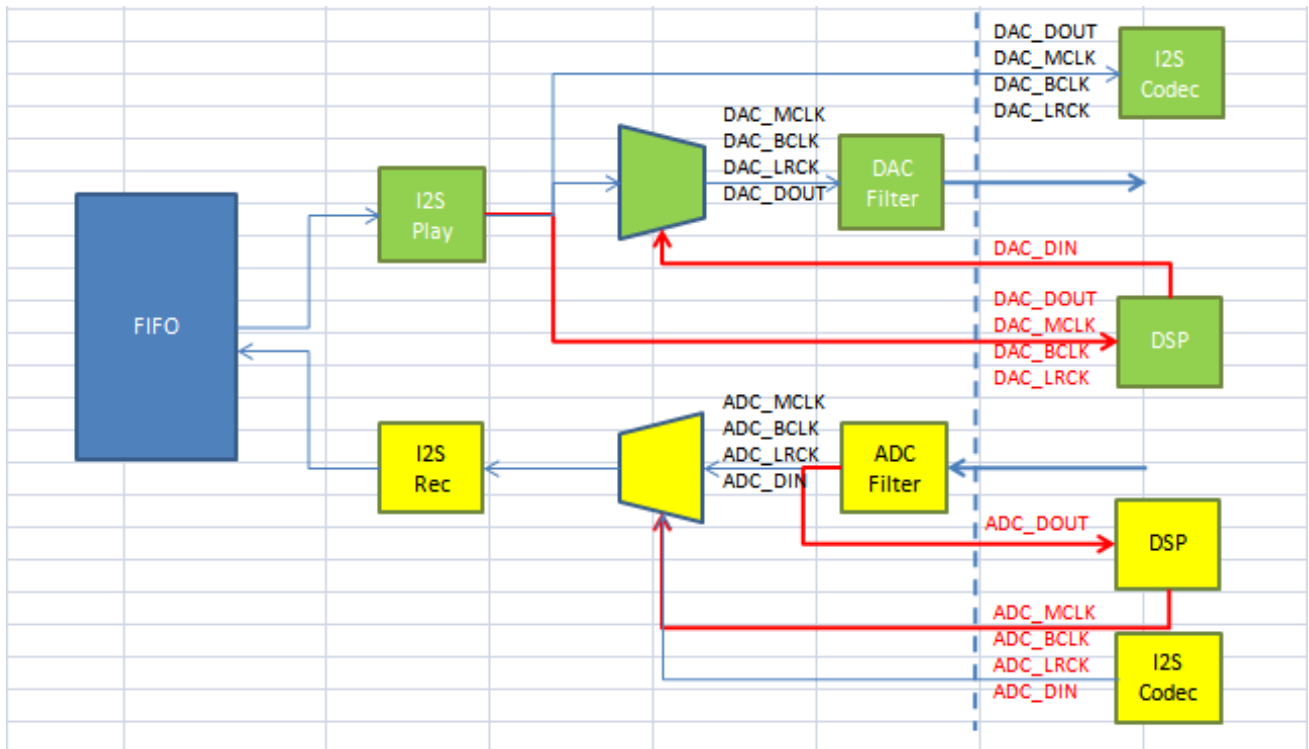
DAC_DOUT
DAC_MCLK
DAC_BCLK
DAC_LRCK

I2S Codec

DAC_MCLK
DAC_BCLK
DAC_LRCK
DAC_DOUT

DAC Filter

FIFO

I2S Play

DAC_DIN

DAC_DOUT
DAC_MCLK
DAC_BCLK
DAC_LRCK

DSP

ADC_MCLK
ADC_BCLK
ADC_LRCK
ADC_DIN

I2S Rec

ADC Filter

ADC_DOUT

DSP

ADC_MCLK
ADC_BCLK
ADC_LRCK
ADC_DIN

I2S Codec